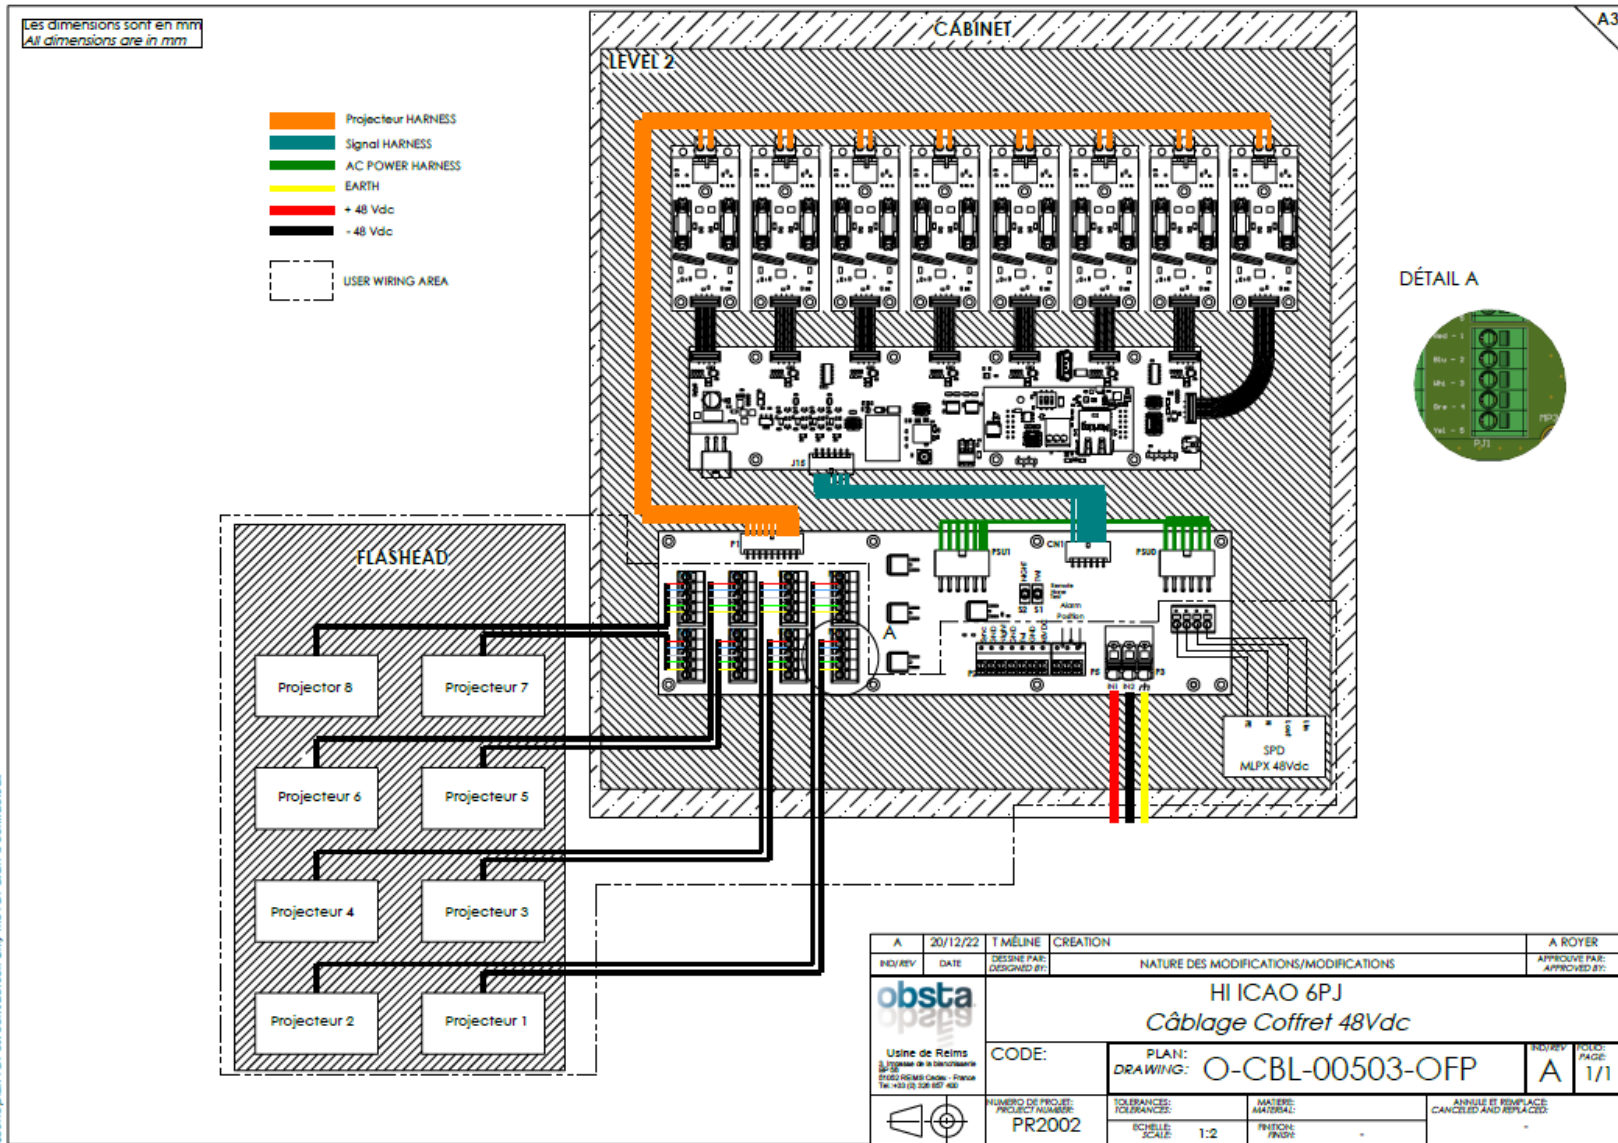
Les dimensions sont en mm
All dimensions are in mm

A3

CABINET

LEVEL 2

Projecteur HARNESS
Signal HARNESS
AC POWER HARNESS
EARTH
+ 48 Vdc
- 48 Vdc

USER WIRING AREA

DÉTAIL A

J15

P1

PSU1

CN1

PSU0

A

FLASHEAD

Projector 8
Projecteur 7
Projecteur 6
Projecteur 5
Projecteur 4
Projecteur 3
Projecteur 2
Projecteur 1

SPD
MLPX 48Vdc

| A | 20/12/22 | T MÉLINE | CREATION | A ROYER |
|---|---|---|---|---|
| IND/REV | DATE | DESSINE PAR: DESIGNED BY: | NATURE DES MODIFICATIONS/MODIFICATIONS | APPROUVE PAR: APPROVED BY: |

obsta

Usine de Reims

HI ICAO 6PJ
Câblage Coffret 48Vdc

CODE:
PLAN:
DRAWING: O-CBL-00503-OFP
IND/REV A
FOLIO: PAGE: 1/1

NUMERO DE PROJET: PROJECT NUMBER: PR2002
TOLERANCES: TOLERANCES:
ECHELLE: SCALE: 1:2
MATIERE: MATERIAL:
FINITION: FINISH:
ANNULE ET REMPLACE: CANCELED AND REPLACED: